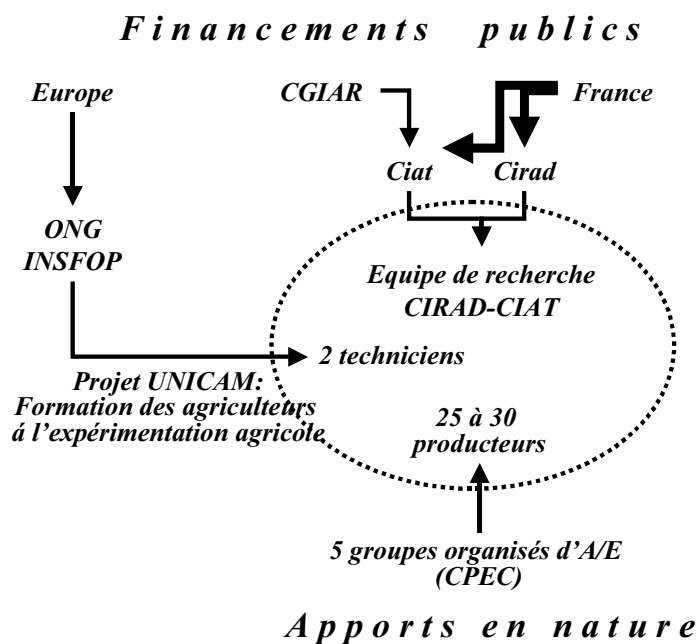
Financements publics

Europe

CGIAR

France

Ciat

Cirad

ONG
INSFOP

Equipe de recherche
CIRAD-CIAT

2 techniciens

Projet UNICAM:
Formation des agriculteurs
á l'expérimentation agricole

25 à 30
producteurs

5 groupes organisés d'A/E
(CPEC)

Apports en nature